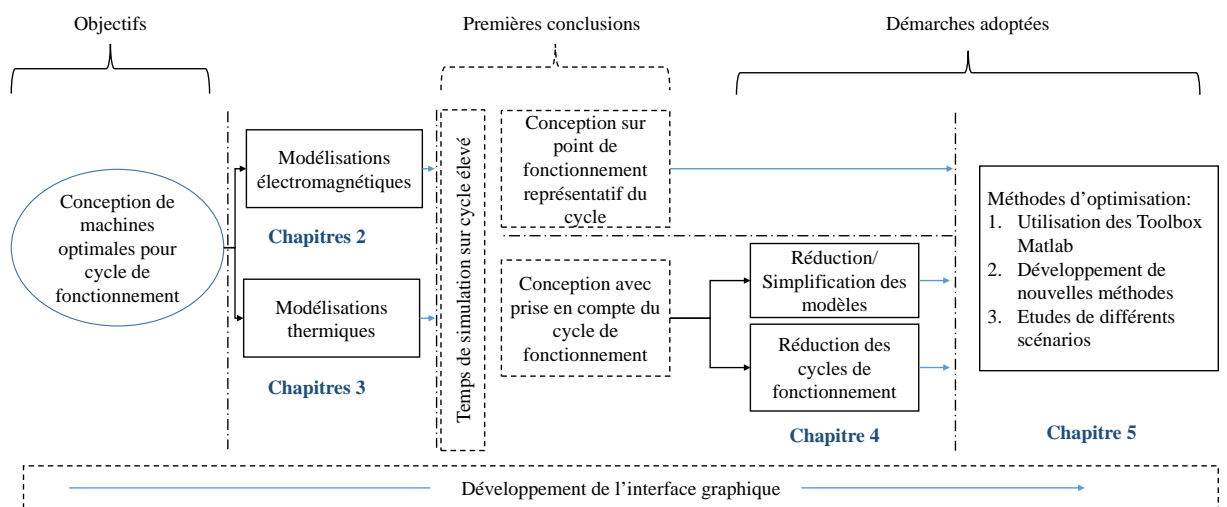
Objectifs

Premières conclusions

Démarches adoptées

Conception de machines optimales pour cycle de fonctionnement

Modélisations électromagnétiques

Chapitres 2

Modélisations thermiques

Chapitres 3

Temps de simulation sur cycle élevé

Conception sur point de fonctionnement représentatif du cycle

Conception avec prise en compte du cycle de fonctionnement

Réduction/ Simplification des modèles

Réduction des cycles de fonctionnement

Chapitre 4

Méthodes d'optimisation:
1. Utilisation des Toolbox Matlab
2. Développement de nouvelles méthodes
3. Etudes de différents scénarios

Chapitre 5

Développement de l'interface graphique